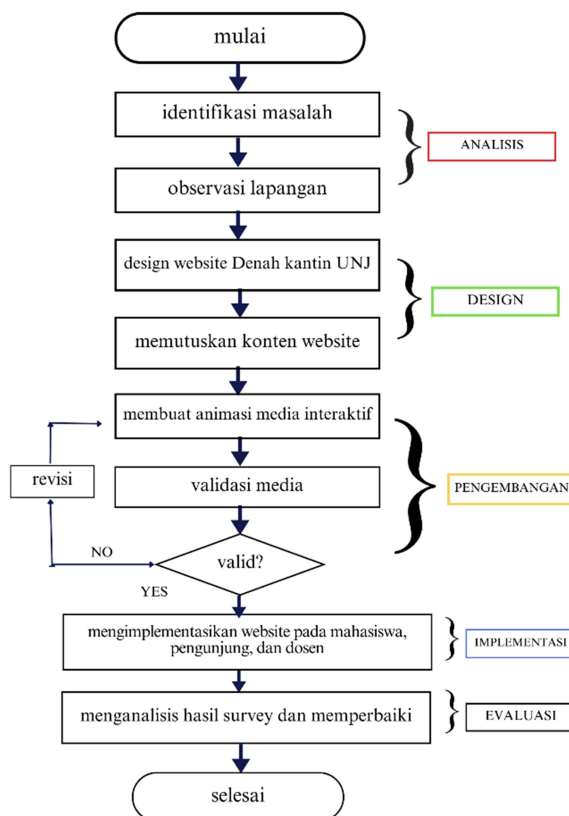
mulai

identifikasi masalah

ANALISIS

observasi lapangan

design website Denah kantin UNJ

DESIGN

memutuskan konten website

membuat animasi media interaktif

revisi

validasi media

PENGEMBANGAN

NO

valid?

YES

mengimplementasikan website pada mahasiswa, pengunjung, dan dosen

IMPLEMENTASI

menganalisis hasil survey dan memperbaiki

EVALUASI

selesai